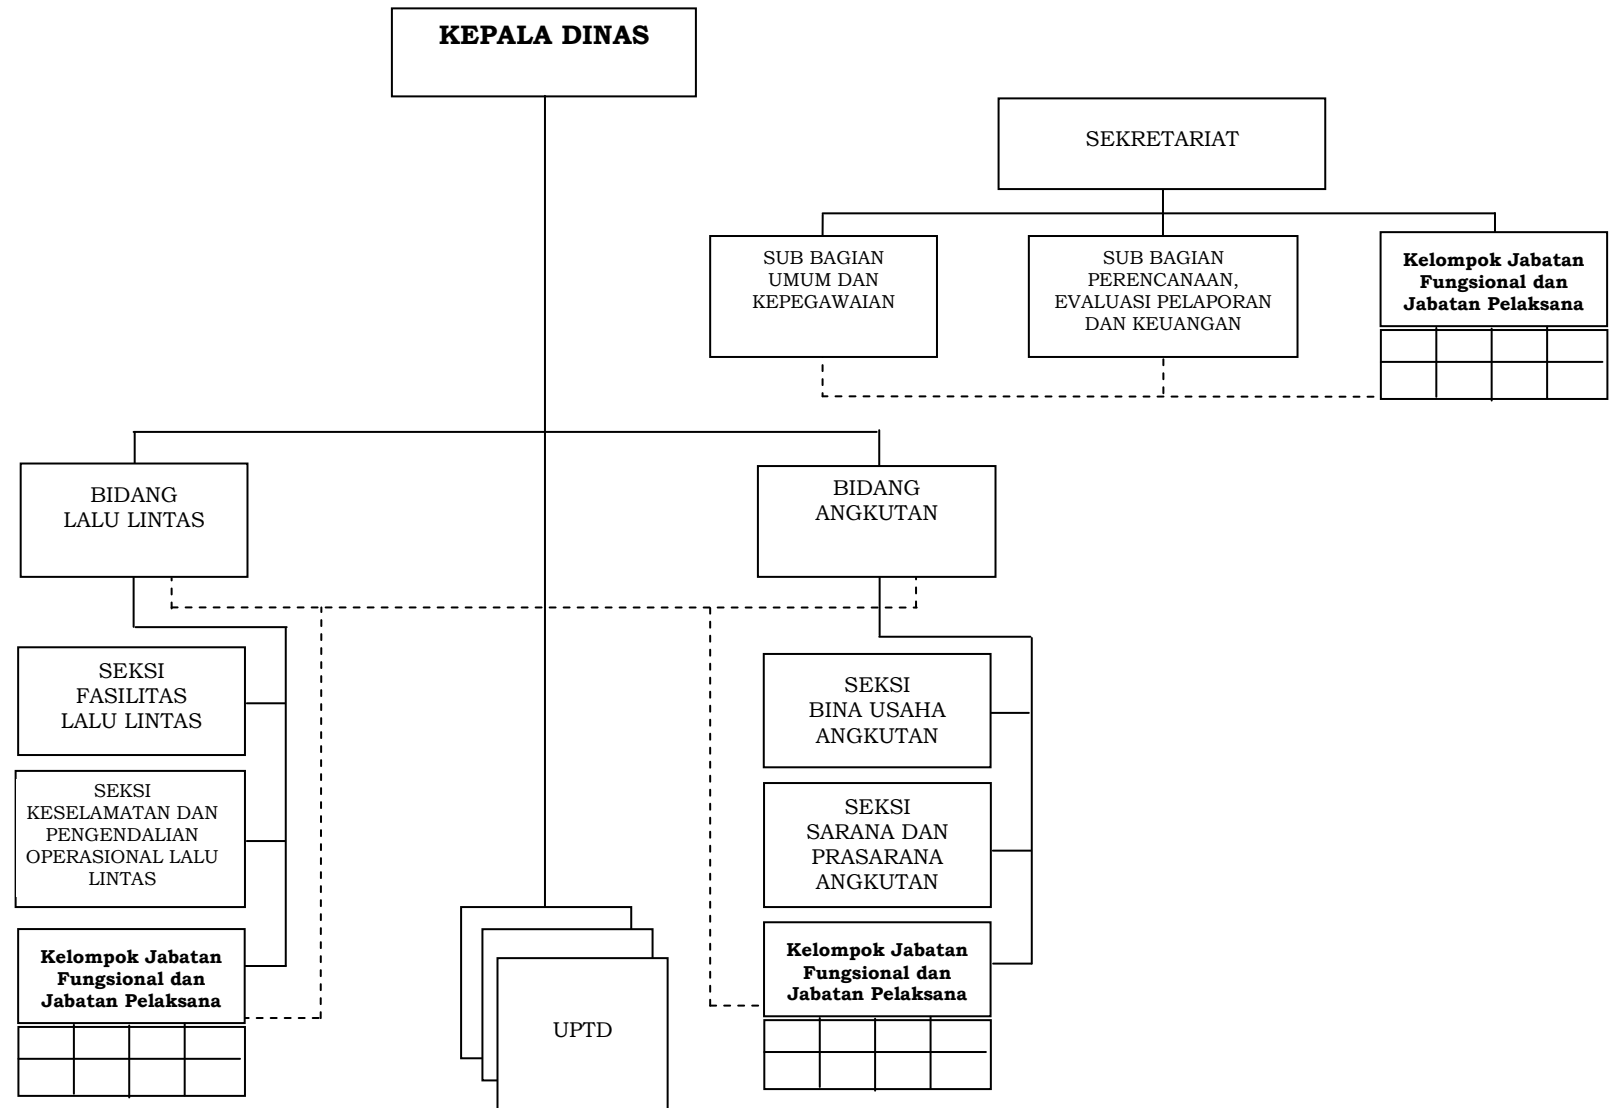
KEPALA DINAS

SEKRETARIAT

SUB BAGIAN UMUM DAN KEPEGAWAIAN

SUB BAGIAN PERENCANAAN, EVALUASI PELAPORAN DAN KEUANGAN

Kelompok Jabatan Fungsional dan Jabatan Pelaksana

BIDANG LALU LINTAS

BIDANG ANGKUTAN

SEKSI FASILITAS LALU LINTAS

SEKSI KESELAMATAN DAN PENGENDALIAN OPERASIONAL LALU LINTAS

Kelompok Jabatan Fungsional dan Jabatan Pelaksana

UPTD

SEKSI BINA USAHA ANGKUTAN

SEKSI SARANA DAN PRASARANA ANGKUTAN

Kelompok Jabatan Fungsional dan Jabatan Pelaksana